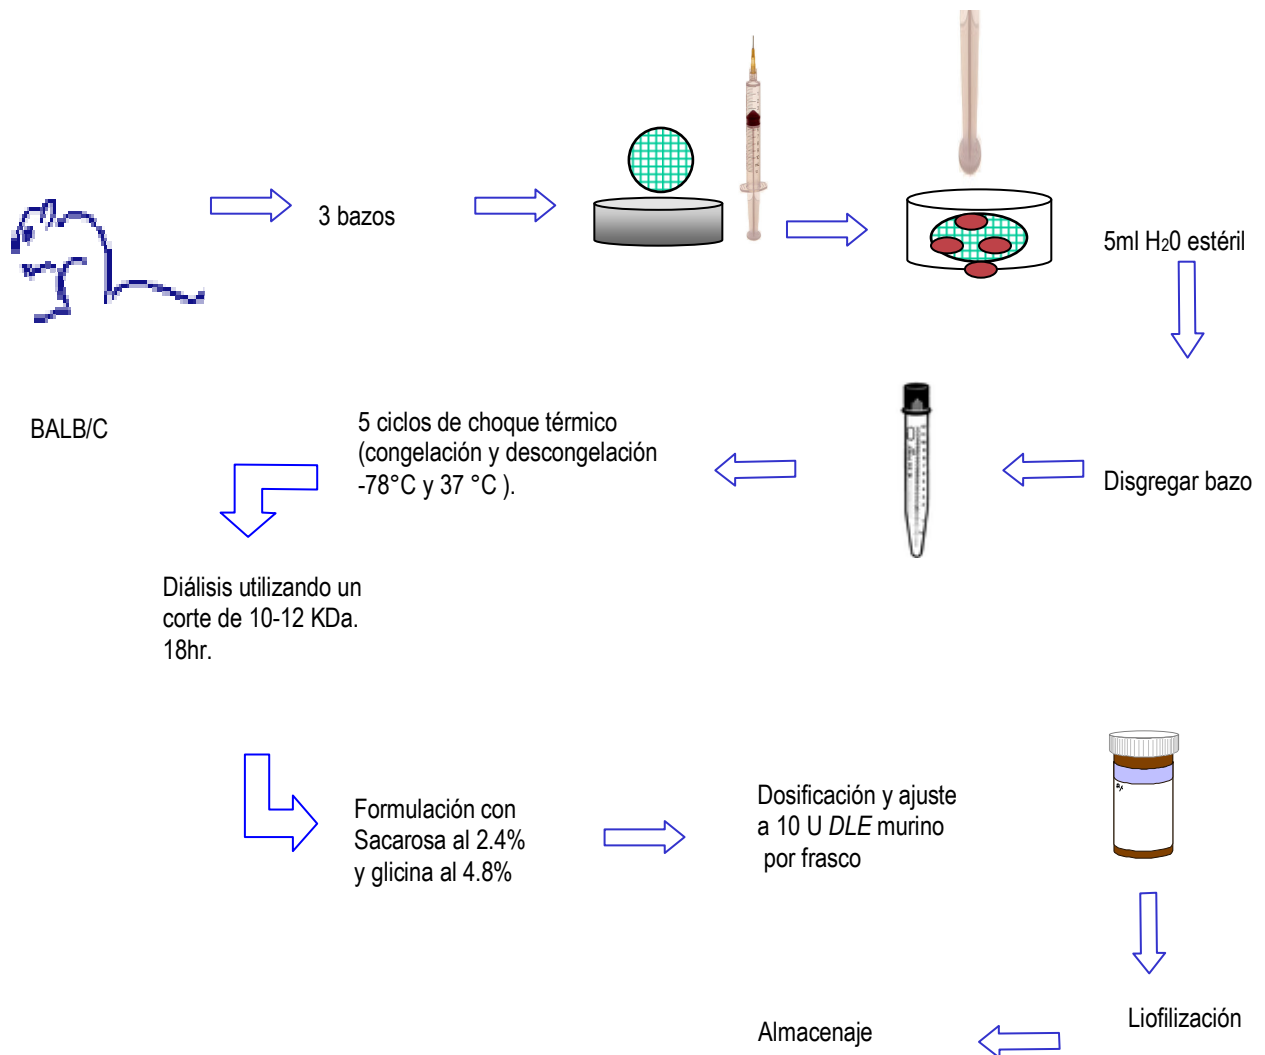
3 bazos

5ml $H_20$ estéril

BALB/C

5 ciclos de choque térmico (congelación y descongelación -78°C y 37 °C ).

Disgregar bazo

Diálisis utilizando un corte de 10-12 KDa. 18hr.

Formulación con Sacarosa al 2.4% y glicina al 4.8%

Dosificación y ajuste a 10 U *DLE* murino por frasco

Liofilización

Almacenaje